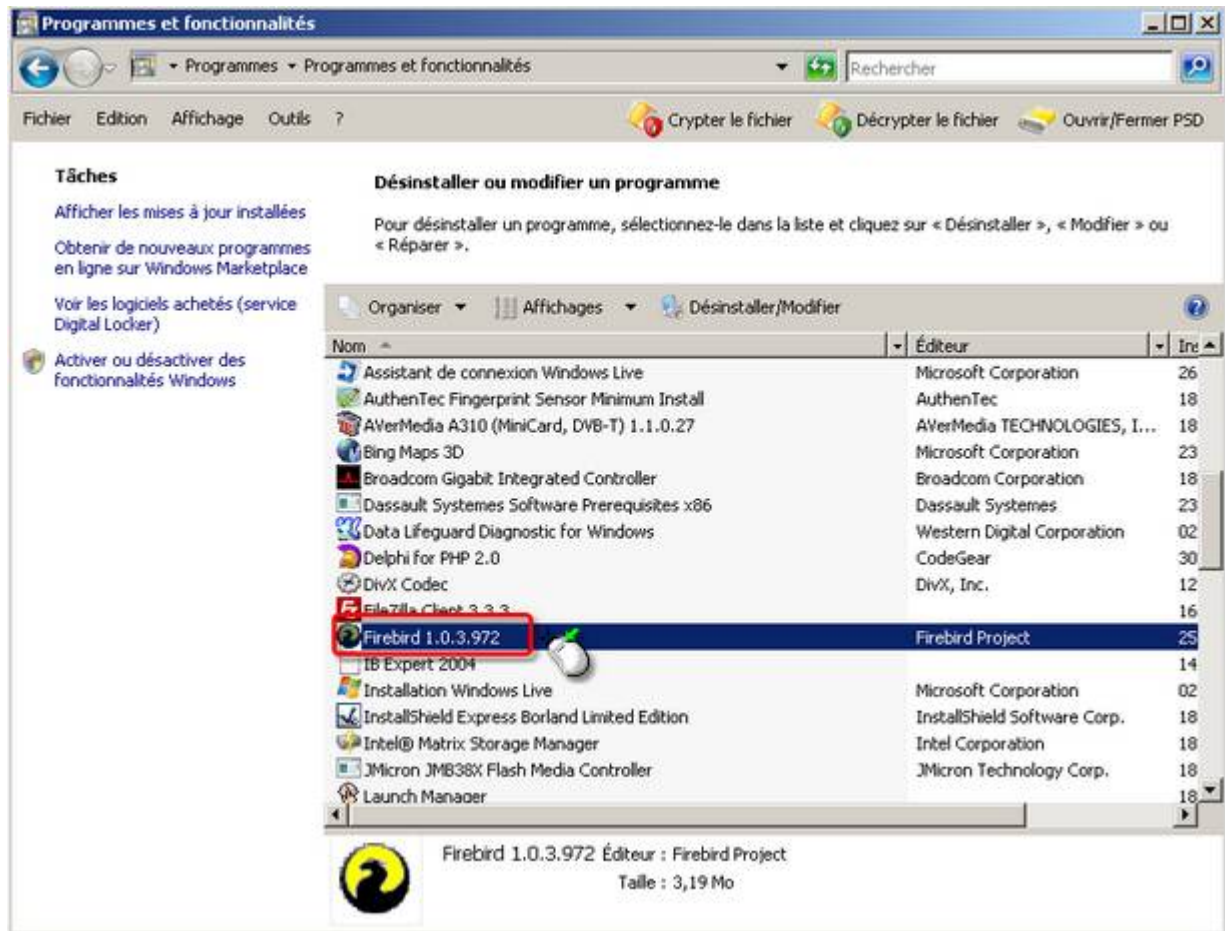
Programmes et fonctionnalités

Programmes ▸ Programmes et fonctionnalités

Rechercher

Fichier Edition Affichage Outils ?

Crypter le fichier Décrypter le fichier Ouvrir/Fermer PSD

Tâches

Afficher les mises à jour installées

Obtenir de nouveaux programmes en ligne sur Windows Marketplace

Voir les logiciels achetés (service Digital Locker)

Activer ou désactiver des fonctionnalités Windows

Désinstaller ou modifier un programme

Pour désinstaller un programme, sélectionnez-le dans la liste et cliquez sur « Désinstaller », « Modifier » ou « Réparer ».

Organiser Affichages Désinstaller/Modifier

| Nom | Éditeur | Ins |
|---|---|---|
| Assistant de connexion Windows Live | Microsoft Corporation | 26 |
| AuthenTec Fingerprint Sensor Minimum Install | AuthenTec | 18 |
| AVerMedia A310 (MiniCard, DVB-T) 1.1.0.27 | AVerMedia TECHNOLOGIES, I... | 18 |
| Bing Maps 3D | Microsoft Corporation | 23 |
| Broadcom Gigabit Integrated Controller | Broadcom Corporation | 18 |
| Dassault Systemes Software Prerequisites x86 | Dassault Systemes | 23 |
| Data Lifeguard Diagnostic for Windows | Western Digital Corporation | 02 |
| Delphi for PHP 2.0 | CodeGear | 30 |
| DivX Codec | DivX, Inc. | 12 |
| FileZilla Client 3.3.3 | | 16 |
| Firebird 1.0.3.972 | Firebird Project | 25 |
| IB Expert 2004 | | 14 |
| Installation Windows Live | Microsoft Corporation | 02 |
| InstallShield Express Borland Limited Edition | InstallShield Software Corp. | 18 |
| Intel® Matrix Storage Manager | Intel Corporation | 18 |
| JMicron JMB38X Flash Media Controller | JMicron Technology Corp. | 18 |
| Launch Manager | | 18 |

Firebird 1.0.3.972 Éditeur : Firebird Project
Taille : 3,19 Mo